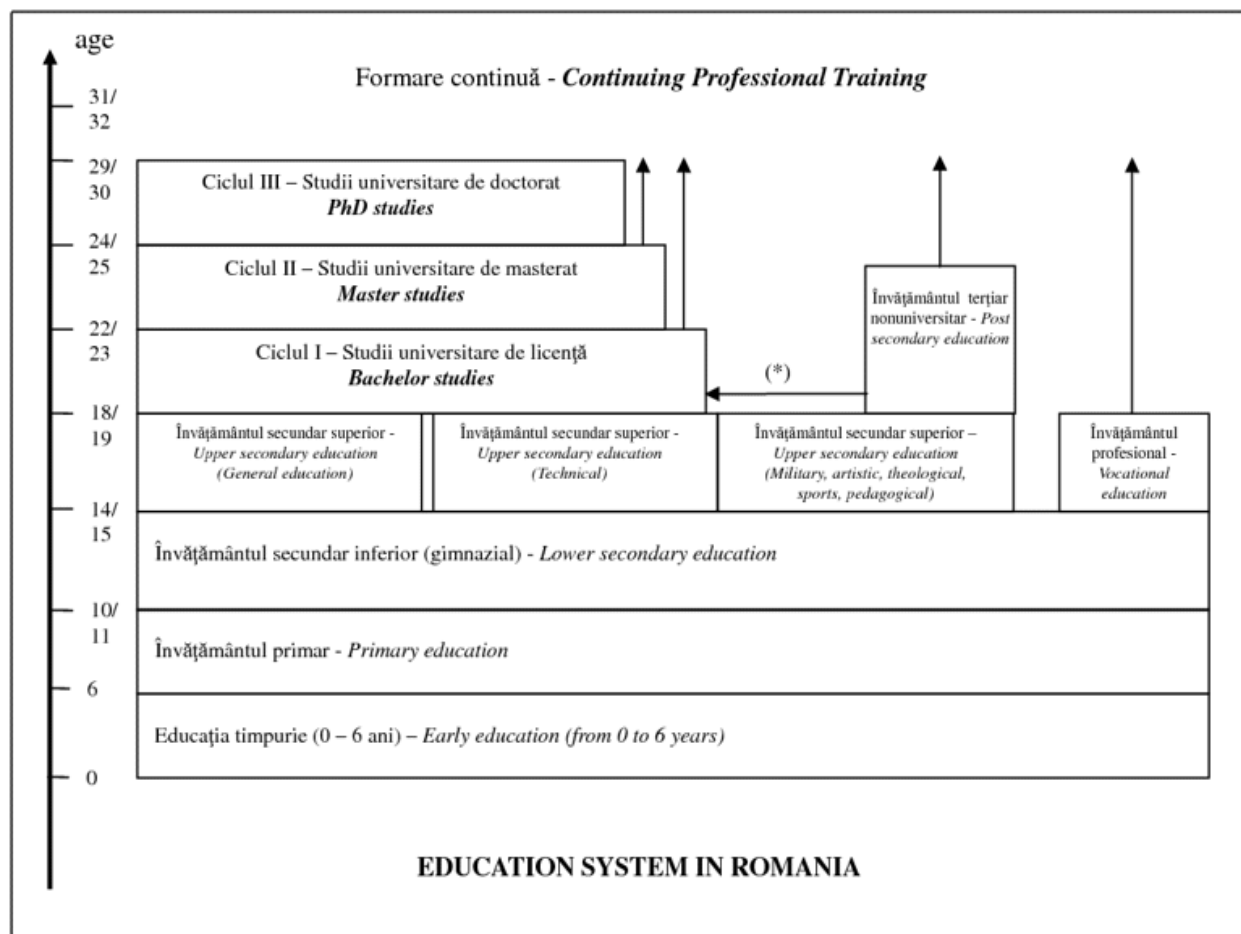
age

31/
32

29/
30

24/
25

22/
23

18/
19

14/
15

10/
11

6

0

Formare continuă - ***Continuing Professional Training***

Ciclul III – Studii universitare de doctorat
***PhD studies***

Ciclul II – Studii universitare de masterat
***Master studies***

Ciclul I – Studii universitare de licență
***Bachelor studies***

(*)

Învățământul terțiar nonuniversitar - *Post secondary education*

Învățământul secundar superior - *Upper secondary education (General education)*

Învățământul secundar superior - *Upper secondary education (Technical)*

Învățământul secundar superior – *Upper secondary education (Military, artistic, theological, sports, pedagogical)*

Învățământul profesional - *Vocational education*

Învățământul secundar inferior (gimnazial) - *Lower secondary education*

Învățământul primar - *Primary education*

Educația timpurie (0 – 6 ani) – *Early education (from 0 to 6 years)*

**EDUCATION SYSTEM IN ROMANIA**